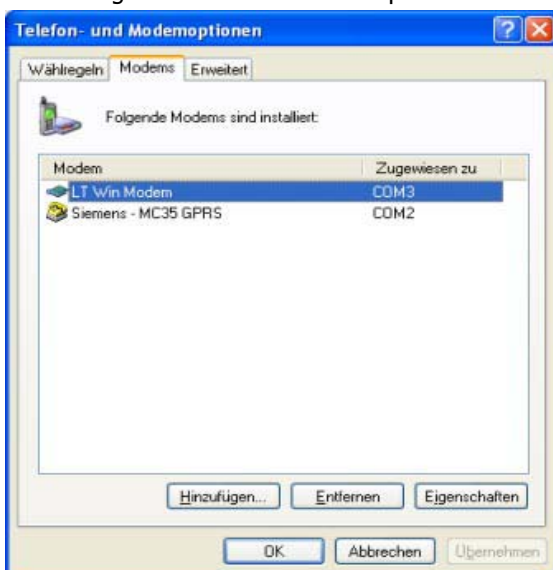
Telefon- und Modemoptionen

Wählregeln Modems Erweitert

Folgende Modems sind installiert:

| Modem | Zugewiesen zu |
|---|---|
| LT Win Modem | COM3 |
| Siemens - MC35 GPRS | COM2 |

Hinzufügen... Entfernen Eigenschaften

OK Abbrechen Übernehmen